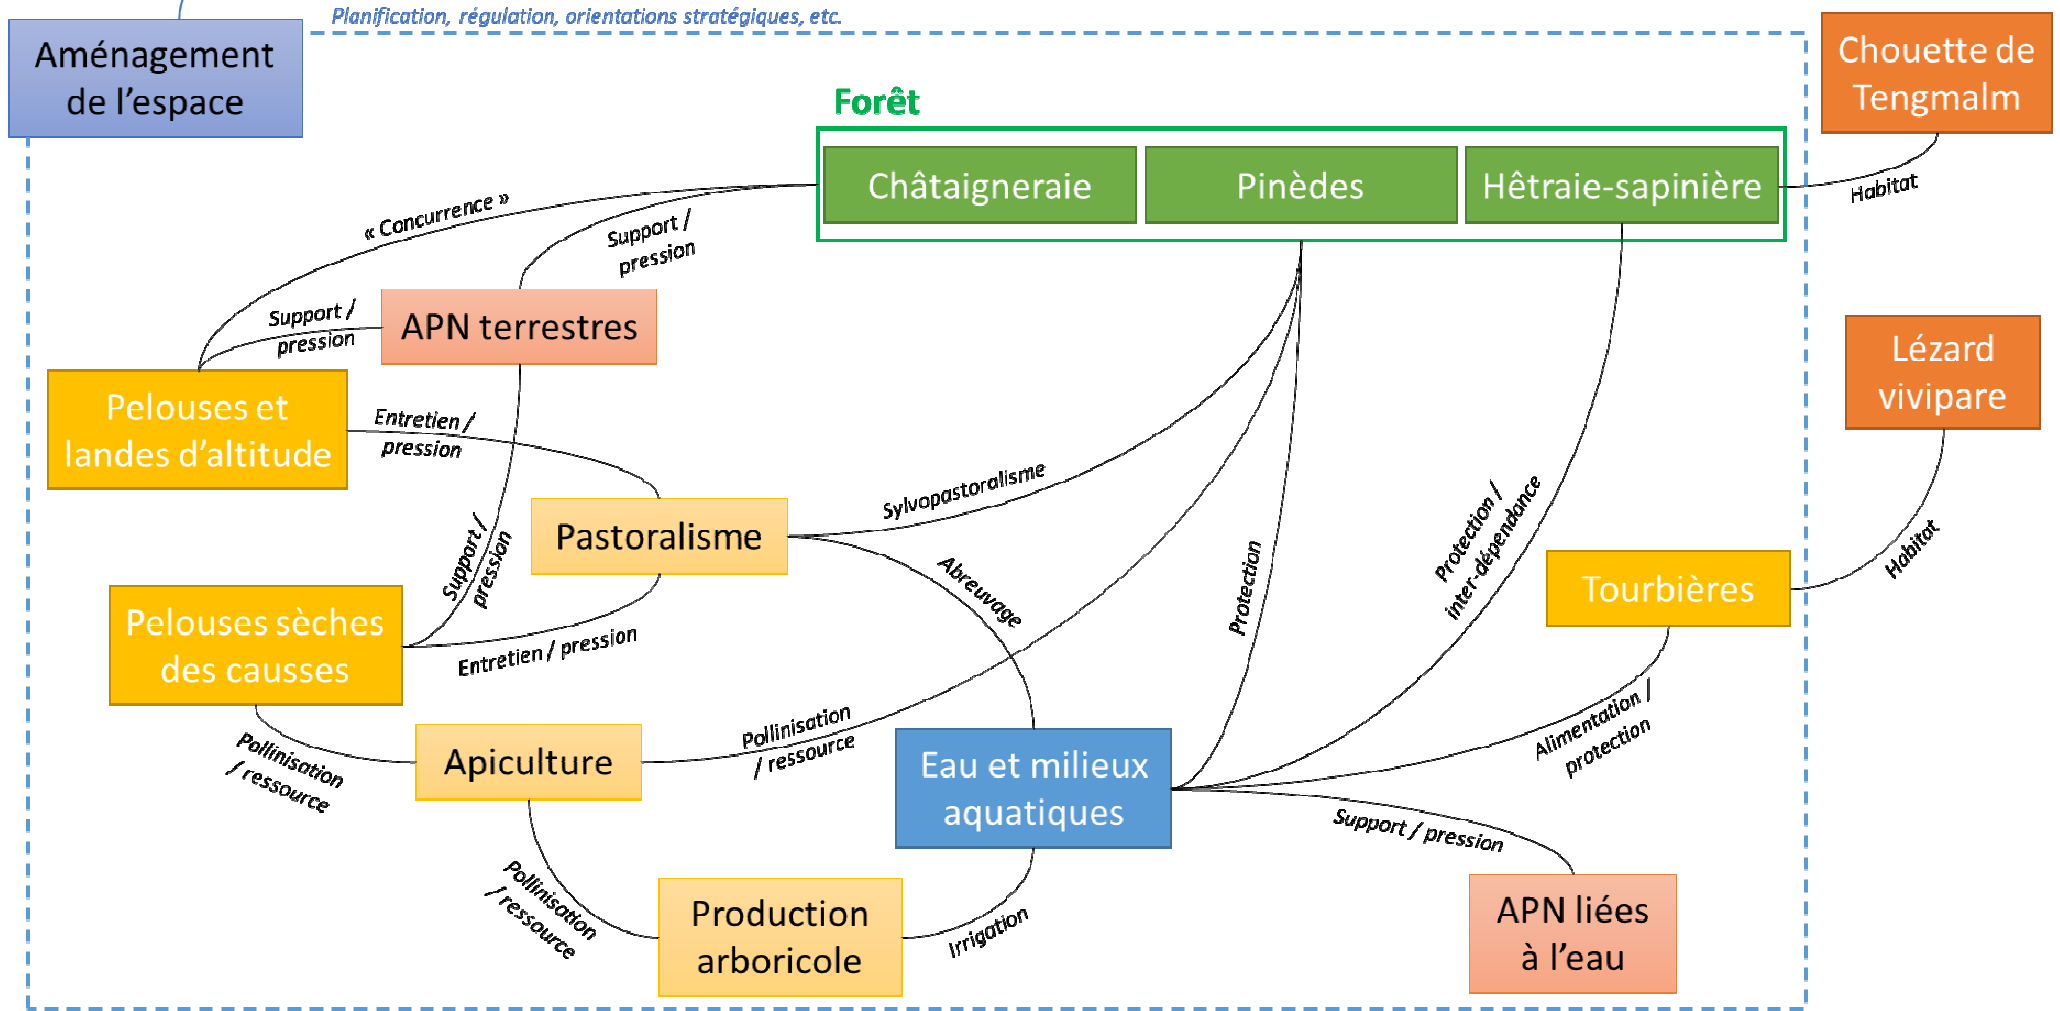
Planification, régulation, orientations stratégiques, etc.

Aménagement de l'espace

Forêt

Châtaigneraie

Pinèdes

Hêtraie-sapinière

Chouette de Tengmalm

Habitat

« Concurrence »

Support / pression

Support / pression

APN terrestres

Pelouses et landes d'altitude

Entretien / pression

Lézard vivipare

Pastoralisme

Sylvopastoralisme

Support / pression

Abreuvage

Protection

Protection / inter-dépendance

Habitat

Tourbières

Pelouses sèches des causses

Entretien / pression

Apiculture

Pollinisation / ressource

Pollinisation / ressource

Eau et milieux aquatiques

Alimentation / protection

Support / pression

Pollinisation / ressource

Production arboricole

Irrigation

APN liées à l'eau